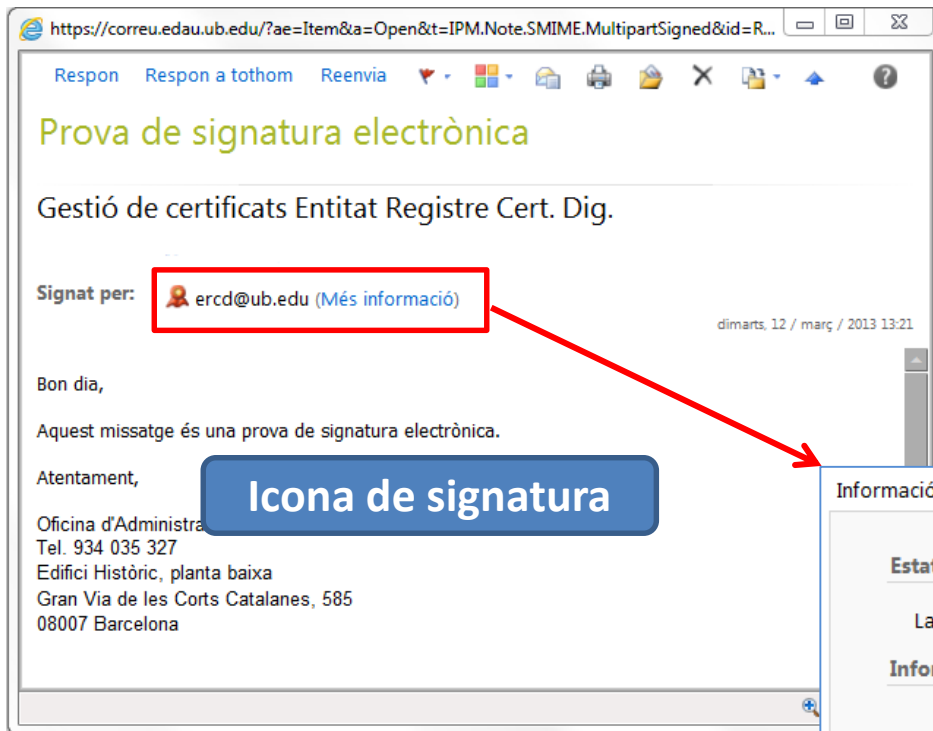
https://correu.edau.ub.edu/?ae=Item&a=Open&t=IPM.Note.SMIME.MultipartSigned&id=R...

Respon Respon a tothom Reenvia

Prova de signatura electrònica

Gestió de certificats Entitat Registre Cert. Dig.

Signat per: ercd@ub.edu (Més informació)

dimarts, 12 / març / 2013 13:21

Bon dia,

Aquest missatge és una prova de signatura electrònica.

Atentament,

Oficina d'Administra
Tel. 934 035 327
Edifici Històric, planta baixa
Gran Via de les Corts Catalanes, 585
08007 Barcelona

Icona de signatura

Informació

Estat

La

Infor